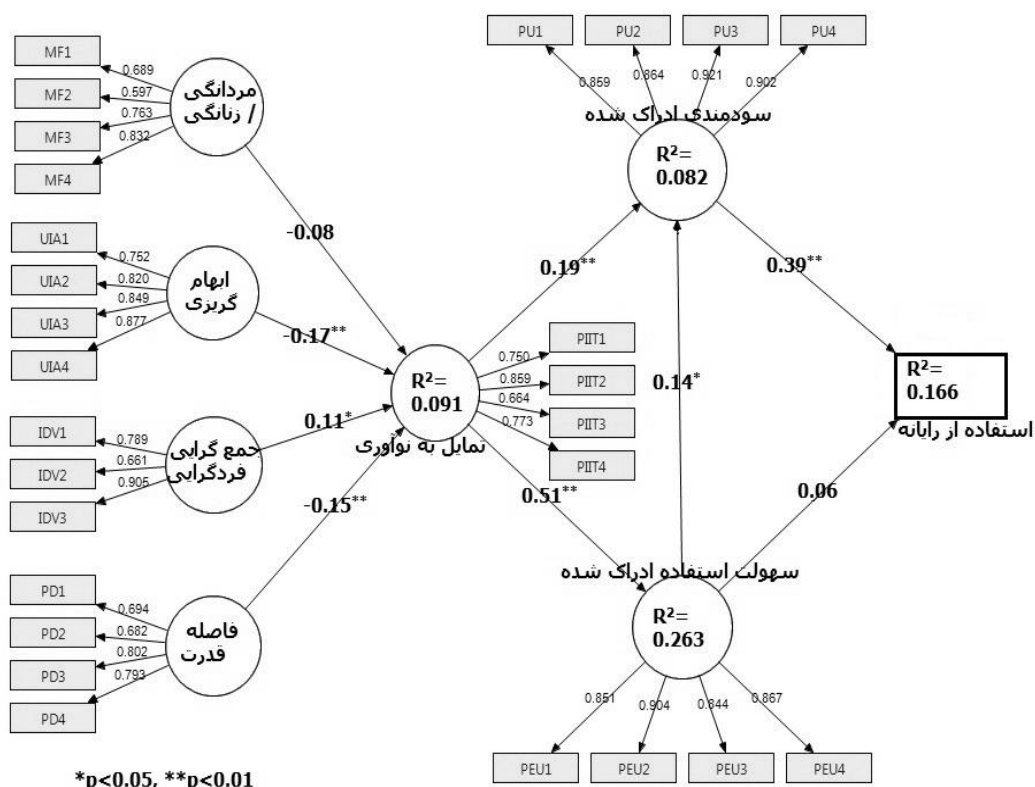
PU1
PU2
PU3
PU4
0.859
0.864
0.921
0.902
سودمندی ادراک شده
$R^2=$ 0.082

MF1
MF2
MF3
MF4
0.689
0.597
0.763
0.832
مردانگی / زنانگی
-0.08

UIA1
UIA2
UIA3
UIA4
0.752
0.820
0.849
0.877
ابهام گریزی
-0.17**

IDV1
IDV2
IDV3
0.789
0.661
0.905
جمع گرایی فردگرایی
0.11*

PD1
PD2
PD3
PD4
0.694
0.682
0.802
0.793
فاصله قدرت
-0.15**

$R^2=$ 0.091
تمایل به نوآوری
PIIT1
PIIT2
PIIT3
PIIT4
0.750
0.859
0.664
0.773

0.19**
0.14*
0.39**
0.51**
0.06

$R^2=$ 0.166
استفاده از رایانه

سهولت استفاده ادراک شده
$R^2=$ 0.263
0.851
0.904
0.844
0.867
PEU1
PEU2
PEU3
PEU4

*p<0.05, **p<0.01